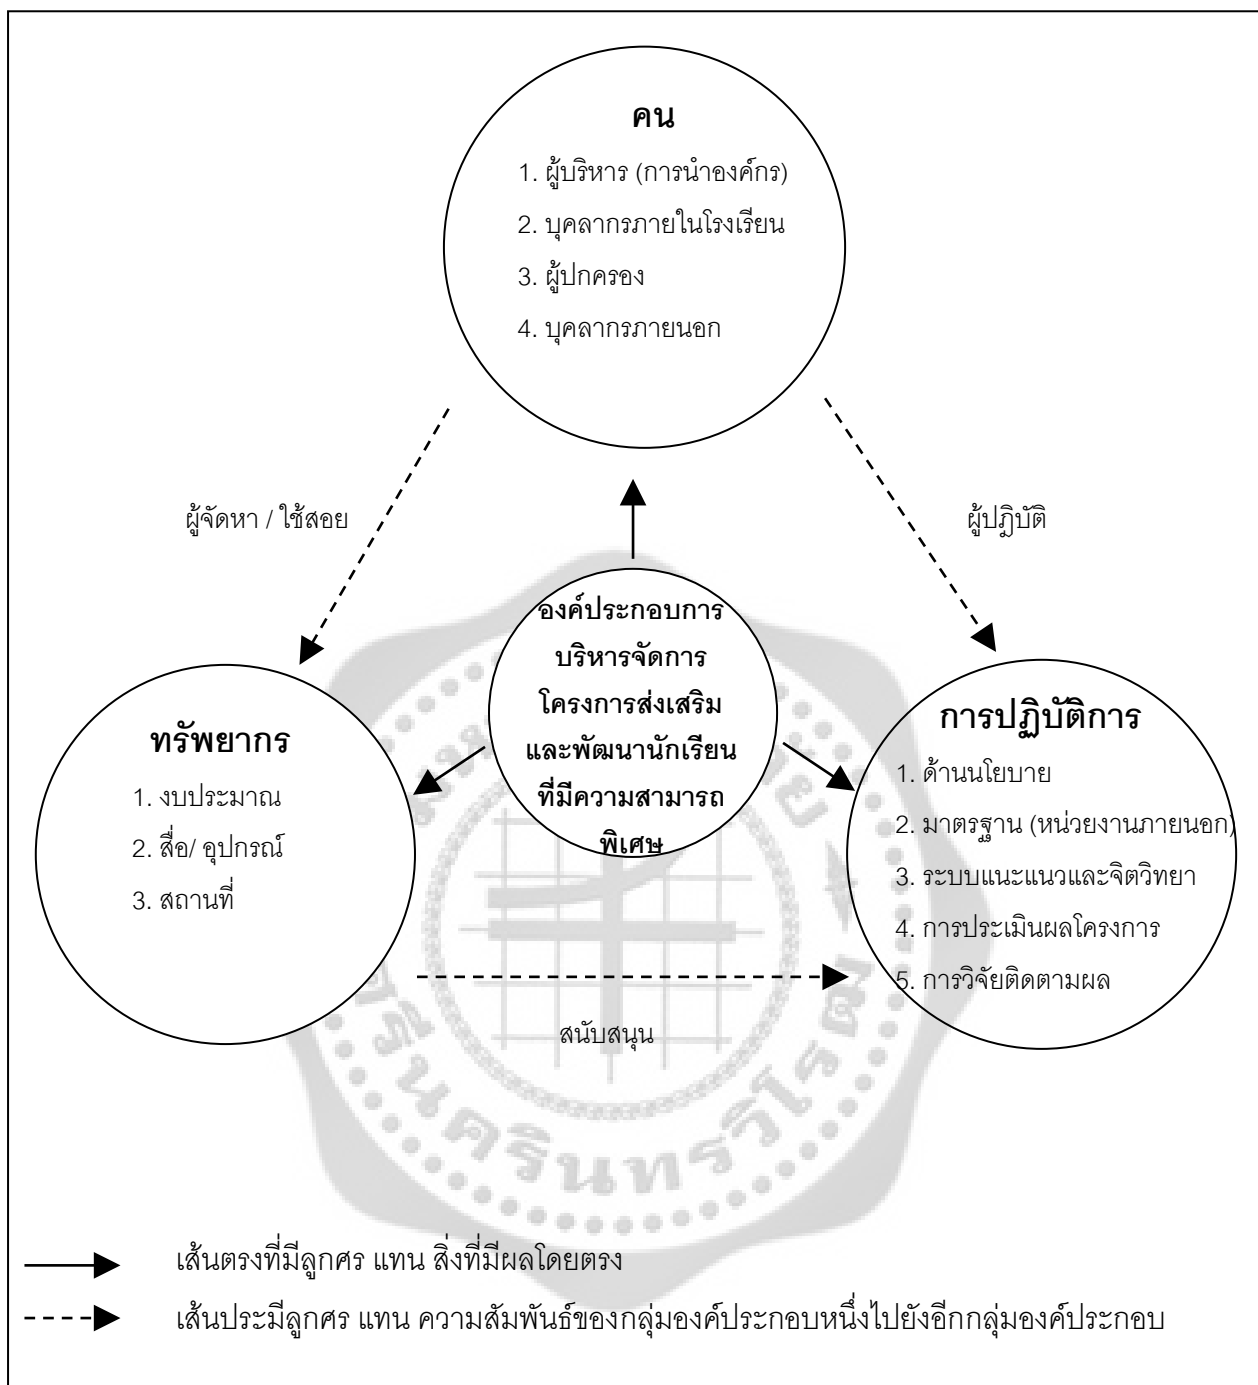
คน
1. ผู้บริหาร (การนำองค์กร)
2. บุคลากรภายในโรงเรียน
3. ผู้ปกครอง
4. บุคลากรภายนอก

ผู้จัดหา / ใช้สอย

ผู้ปฏิบัติ

องค์ประกอบการบริหารจัดการโครงการส่งเสริมและพัฒนานักเรียนที่มีความสามารถพิเศษ

ทรัพยากร
1. งบประมาณ
2. สื่อ/ อุปกรณ์
3. สถานที่

การปฏิบัติการ
1. ด้านนโยบาย
2. มาตรฐาน (หน่วยงานภายนอก)
3. ระบบแนะแนวและจิตวิทยา
4. การประเมินผลโครงการ
5. การวิจัยติดตามผล

สนับสนุน

เส้นตรงที่มีลูกศร แทน สิ่งที่มีผลโดยตรง

เส้นประมีลูกศร แทน ความสัมพันธ์ของกลุ่มองค์ประกอบหนึ่งไปยังอีกกลุ่มองค์ประกอบ